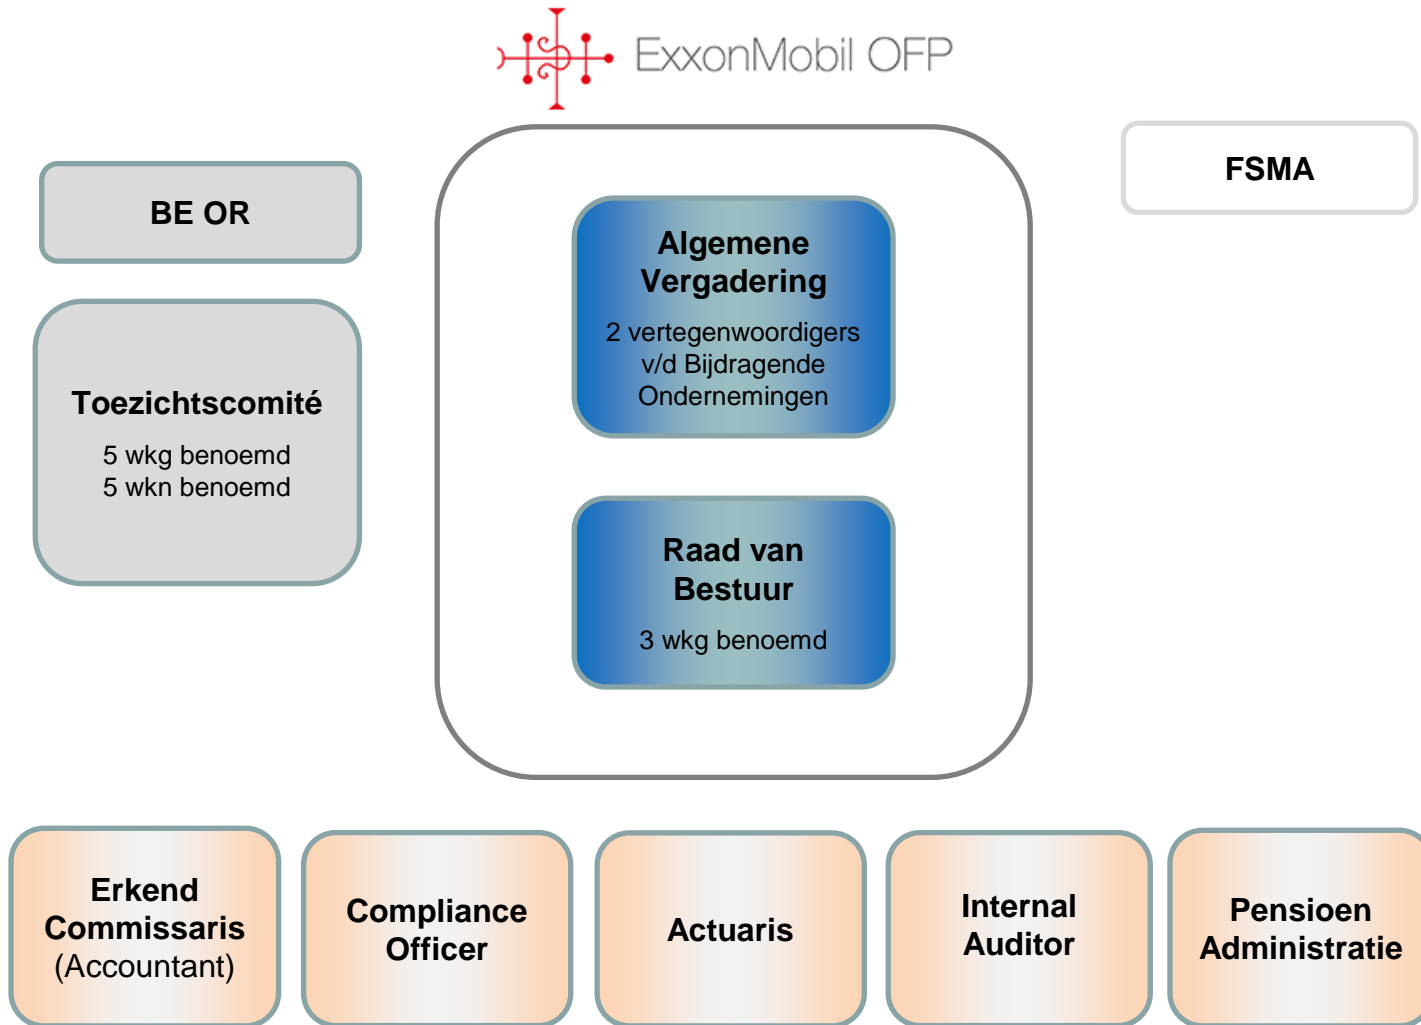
ExxonMobil OFP

BE OR

Toezichtscomité

5 wkg benoemd
5 wkn benoemd

Algemene Vergadering

2 vertegenwoordigers v/d Bijdragende Ondernemingen

Raad van Bestuur

3 wkg benoemd

FSMA

Erkend Commissaris (Accountant)

Compliance Officer

Actuaris

Internal Auditor

Pensioen Administratie